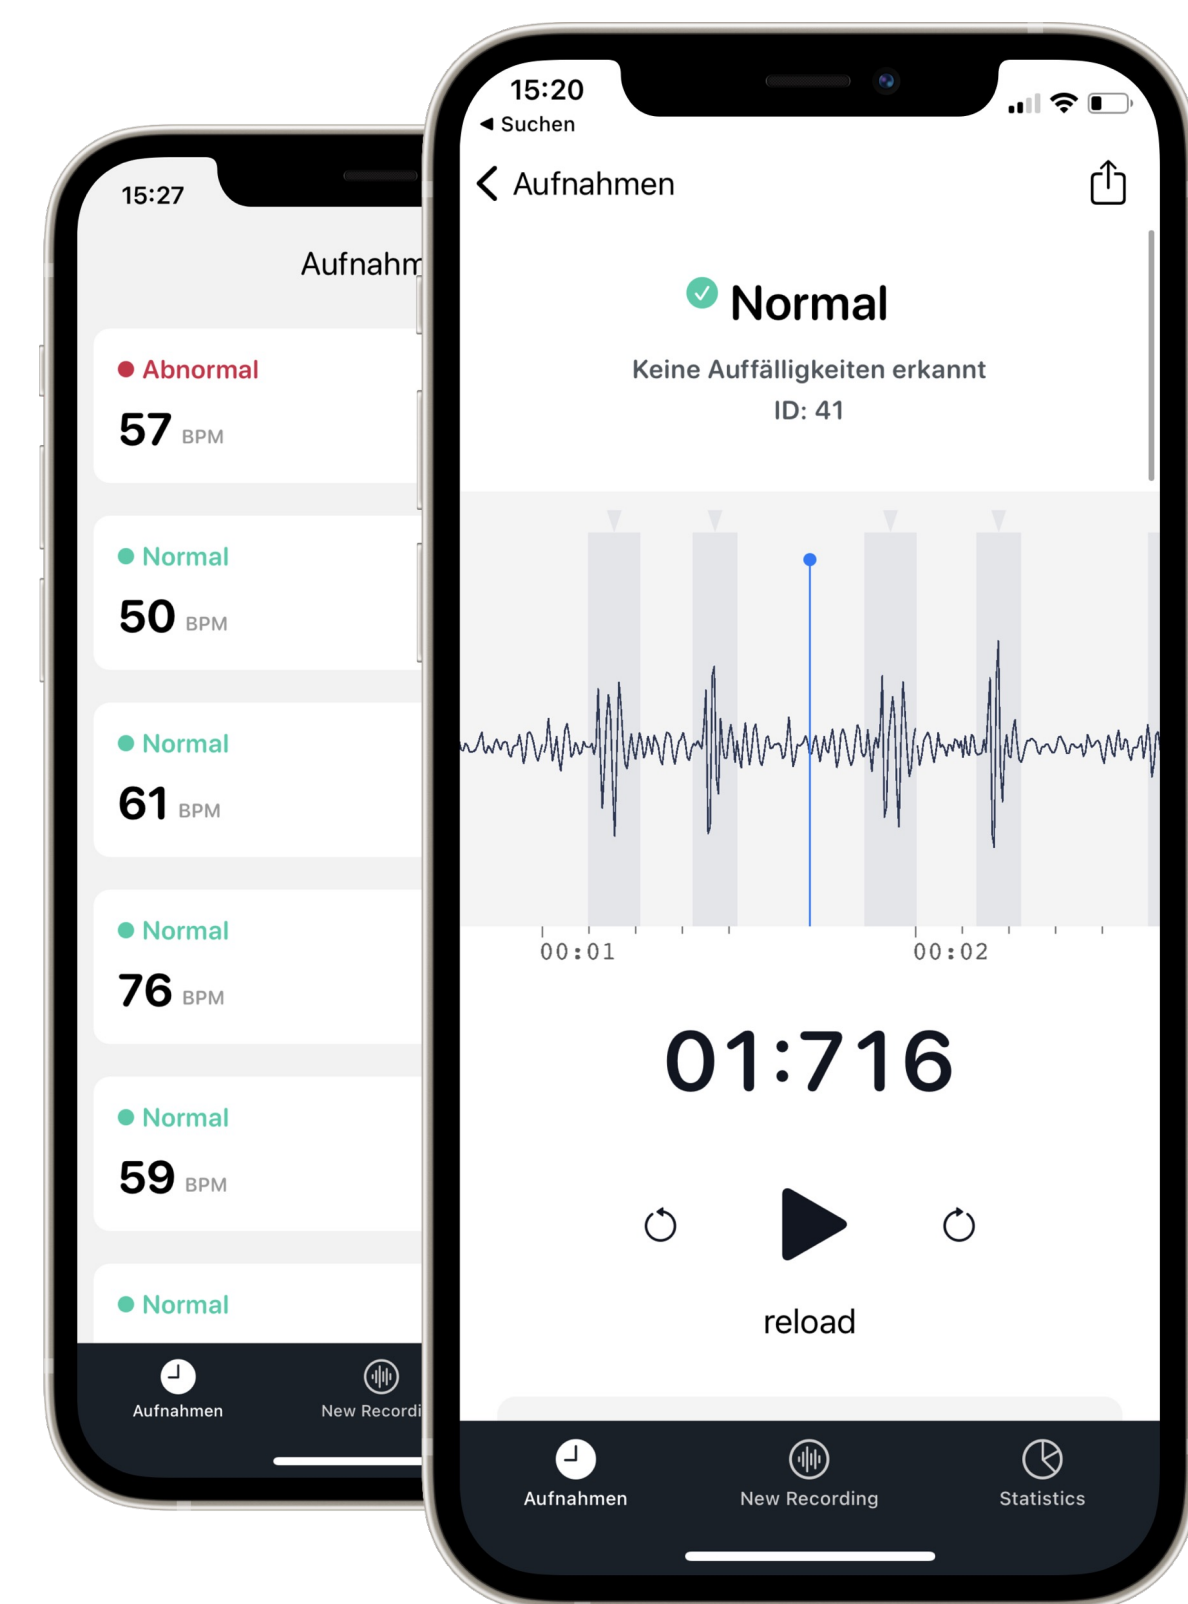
15:27

Aufnahm

Abnormal
57 BPM

Normal
50 BPM

Normal
61 BPM

Normal
76 BPM

Normal
59 BPM

Normal

Aufnahmen
New Recordi

15:20
◀ Suchen

Aufnahmen

Normal

Keine Auffälligkeiten erkannt
ID: 41

00:01
00:02

01:716

reload

Aufnahmen
New Recording
Statistics